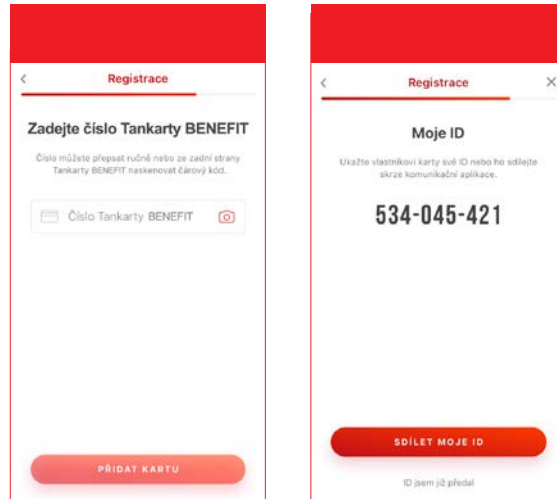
‹ Registrace

Zadejte číslo Tankarty BENEFIT

Číslo můžete přepsat ručně nebo ze zadní strany Tankarty BENEFIT naskenovat čárový kód.

Číslo Tankarty BENEFIT

PŘIDAT KARTU

‹ Registrace ×

Moje ID

Ukažte vlastníkovi karty své ID nebo ho sdílejte skrze komunikační aplikace.

534-045-421

SDÍLET MOJE ID

ID jsem již předal